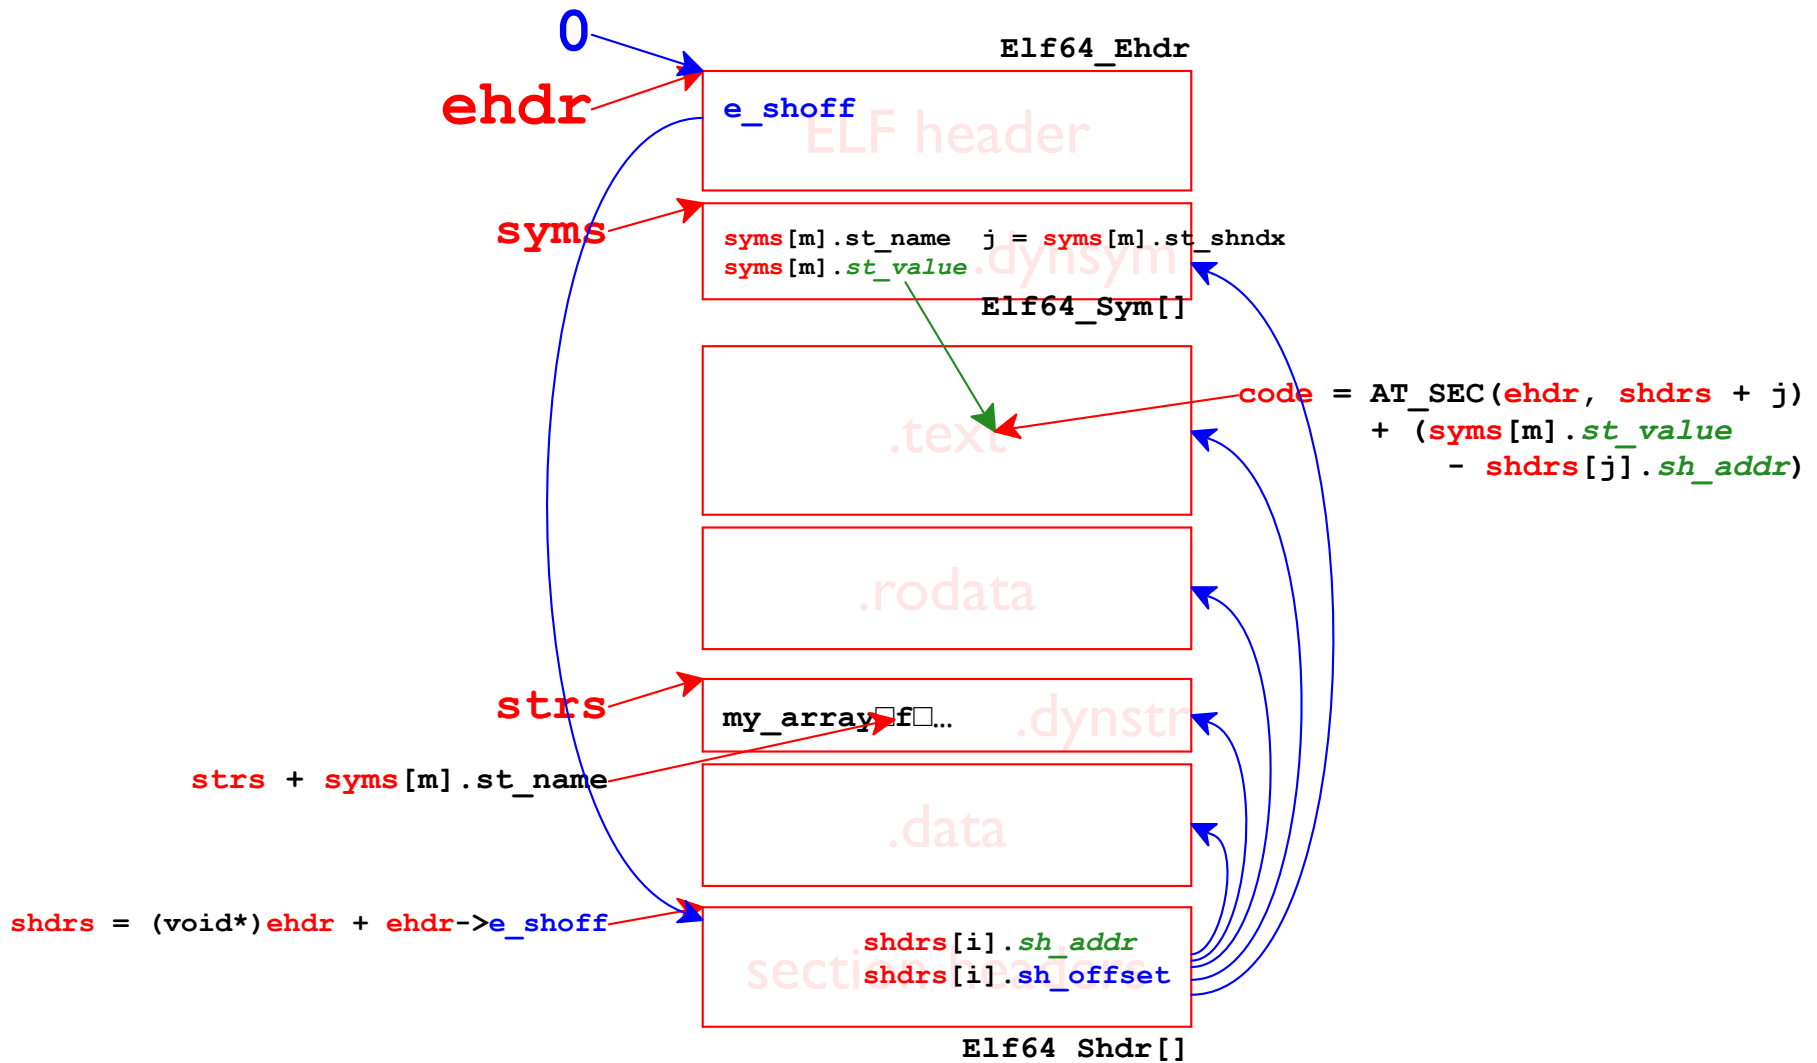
0

Elf64_Ehdr

ehdr

e_shoff

ELF header

syms

syms[m].st_name j = syms[m].st_shndx
syms[m].st_value

.dynsym

Elf64_Sym[]

.text

code = AT_SEC(ehdr, shdrs + j)
+ (syms[m].st_value
- shdrs[j].sh_addr)

.rodata

strs

my_array□f□…

.dynstr

strs + syms[m].st_name

.data

shdrs = (void*)ehdr + ehdr->e_shoff

shdrs[i].sh_addr
shdrs[i].sh_offset

section headers

Elf64_Shdr[]